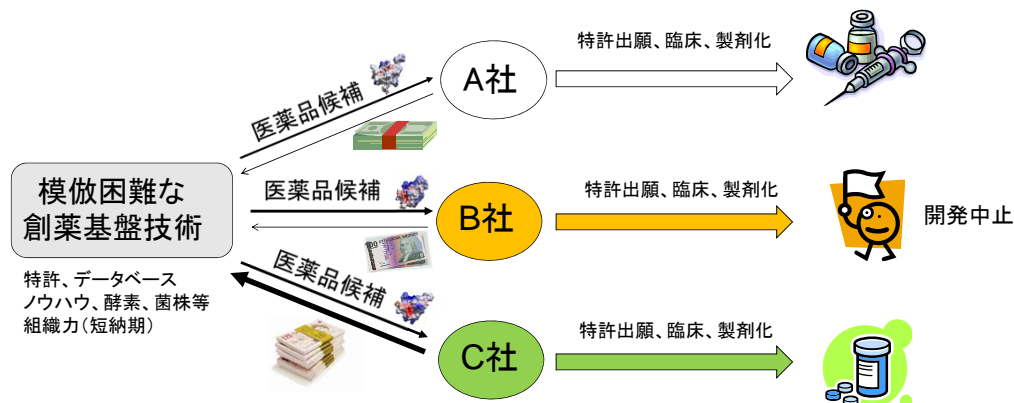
模倣困難な創薬基盤技術

特許、データベース
ノウハウ、酵素、菌株等
組織力（短納期）

医薬品候補

A社

特許出願、臨床、製剤化

医薬品候補

B社

特許出願、臨床、製剤化

開発中止

医薬品候補

C社

特許出願、臨床、製剤化